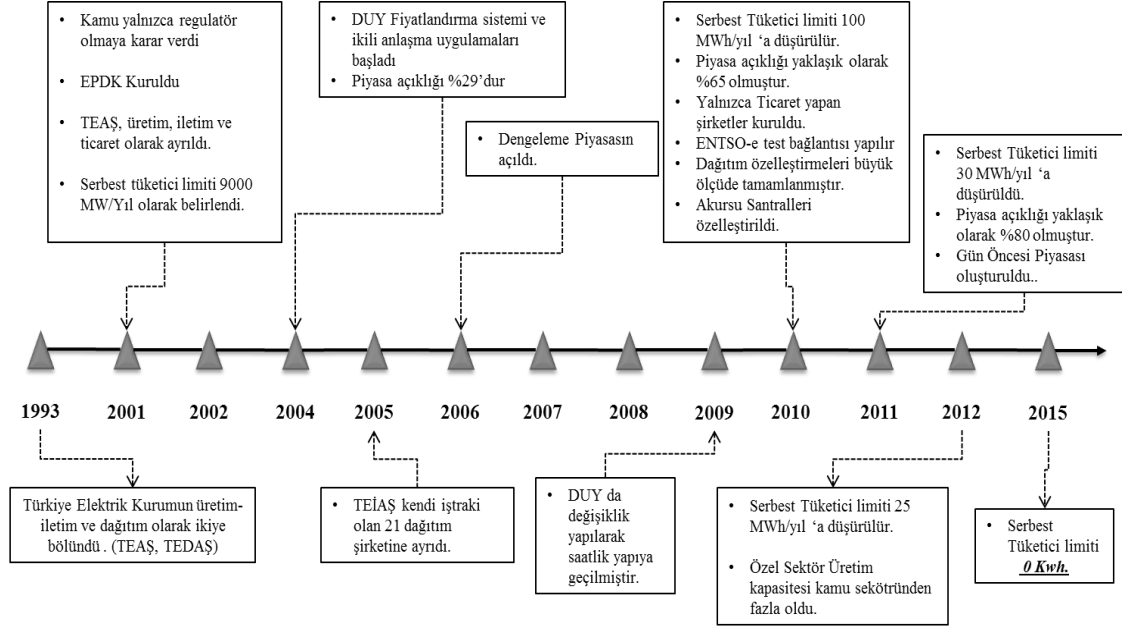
- Kamu yalnızca regulatör olmaya karar verdi
- EPDK Kuruldu
- TEAŞ, üretim, iletim ve ticaret olarak ayrıldı.
- Serbest tüketici limiti 9000 MW/Yıl olarak belirlendi.

- DUY Fiyatlandırma sistemi ve ikili anlaşma uygulamaları başladı
- Piyasa açıklığı %29'dur

- Dengeleme Piyasasın açıldı.

- Serbest Tüketici limiti 100 MWh/yıl 'a düşürülür.
- Piyasa açıklığı yaklaşık olarak %65 olmuştur.
- Yalnızca Ticaret yapan şirketler kuruldu.
- ENTSO-e test bağlantısı yapılır
- Dağıtım özelleştirmeleri büyük ölçüde tamamlanmıştır.
- Akursu Santralleri özelleştirildi.

- Serbest Tüketici limiti 30 MWh/yıl 'a düşürüldü.
- Piyasa açıklığı yaklaşık olarak %80 olmuştur.
- Gün Öncesi Piyasası oluşturuldu..

1993 2001 2002 2004 2005 2006 2007 2008 2009 2010 2011 2012 2015

Türkiye Elektrik Kurumun üretim-iletim ve dağıtım olarak ikiye bölündü . (TEAŞ, TEDAŞ)

- TEİAŞ kendi iştraki olan 21 dağıtım şirketine ayrıdı.

- DUY da değişiklik yapılarak saatlik yapıya geçilmiştir.

- Serbest Tüketici limiti 25 MWh/yıl 'a düşürülür.
- Özel Sektör Üretim kapasitesi kamu sekötründen fazla oldu.

- Serbest Tüketici limiti ***0 Kwh.***